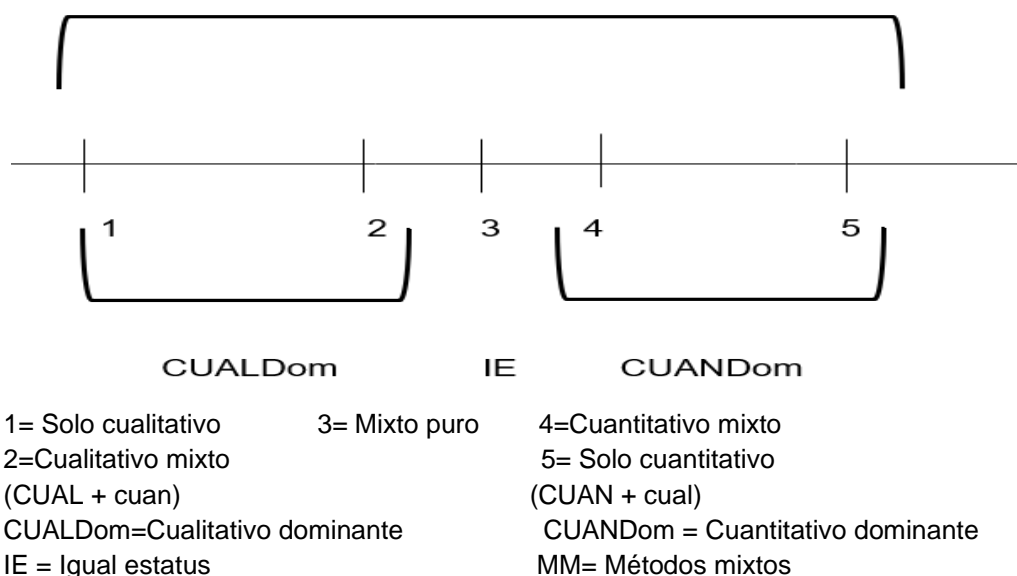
1 2 3 4 5

CUALDom IE CUANDom

1= Solo cualitativo 3= Mixto puro 4=Cuantitativo mixto
2=Cualitativo mixto 5= Solo cuantitativo
(CUAL + cuan) (CUAN + cual)
CUALDom=Cualitativo dominante CUANDom = Cuantitativo dominante
IE = Igual estatus MM= Métodos mixtos